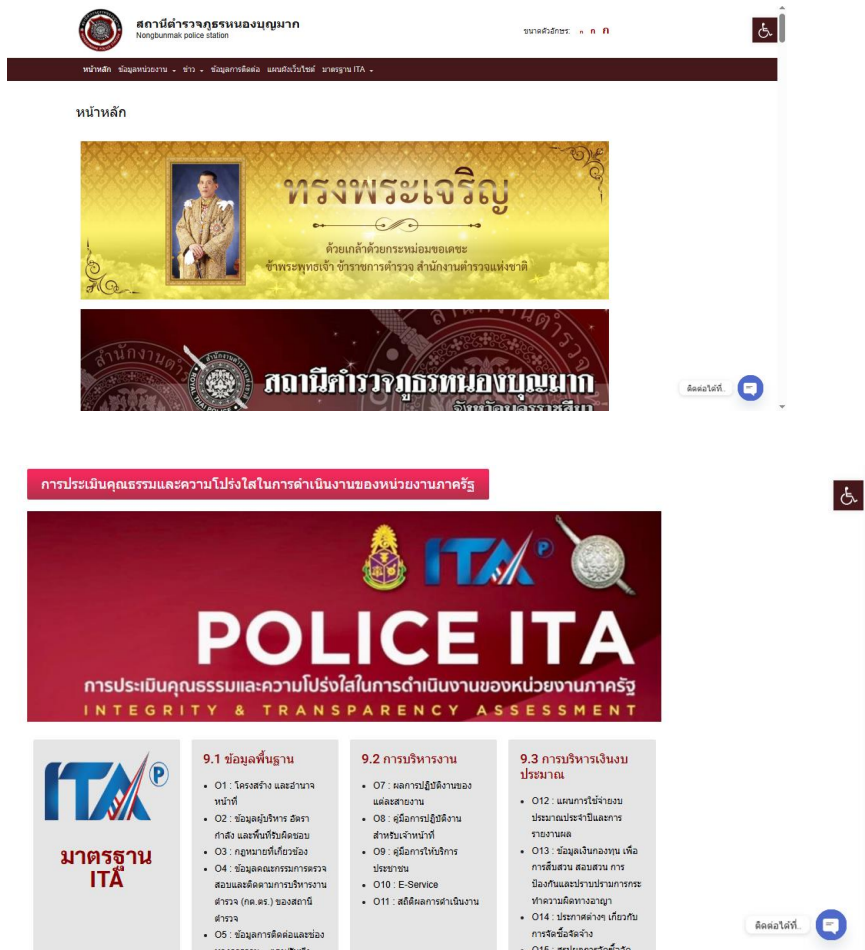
สถานีตำรวจภูธรหนองบุญมาก
Nongbunmak police station

ขนาดตัวอักษร: ก ก ก

หน้าหลัก ข้อมูลหน่วยงาน ข่าว ข้อมูลการติดต่อ แผนผังเว็บไซต์ มาตรฐาน ITA

หน้าหลัก

ทรงพระเจริญ
ด้วยเกล้าด้วยกระหม่อมขอเดชะ
ข้าพระพุทธเจ้า ข้าราชการตำรวจ สำนักงานตำรวจแห่งชาติ

ROYAL THAI POLICE
สถานีตำรวจภูธรหนองบุญมาก
จังหวัดนครราชสีมา

ติดต่อได้ที่..

การประเมินคุณธรรมและความโปร่งใสในการดำเนินงานของหน่วยงานภาครัฐ

ITA
POLICE ITA
การประเมินคุณธรรมและความโปร่งใสในการดำเนินงานของหน่วยงานภาครัฐ
INTEGRITY & TRANSPARENCY ASSESSMENT

ITA
มาตรฐาน ITA

9.1 ข้อมูลพื้นฐาน
- O1 : โครงสร้าง และอำนาจหน้าที่
- O2 : ข้อมูลผู้บริหาร อัตรากำลัง และพื้นที่รับผิดชอบ
- O3 : กฎหมายที่เกี่ยวข้อง
- O4 : ข้อมูลคณะกรรมการตรวจสอบและติดตามการบริหารงานตำรวจ (กต.ตร.) ของสถานีตำรวจ
- O5 : ข้อมูลการติดต่อและช่อง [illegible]

9.2 การบริหารงาน
- O7 : ผลการปฏิบัติงานของแต่ละสายงาน
- O8 : คู่มือการปฏิบัติงานสำหรับเจ้าหน้าที่
- O9 : คู่มือการให้บริการประชาชน
- O10 : E-Service
- O11 : สถิติผลการดำเนินงาน

9.3 การบริหารเงินงบประมาณ
- O12 : แผนการใช้จ่ายงบประมาณประจำปีและการรายงานผล
- O13 : ข้อมูลเงินกองทุน เพื่อการสืบสวน สอบสวน การป้องกันและปราบปรามการกระทำความผิดทางอาญา
- O14 : ประกาศต่างๆ เกี่ยวกับการจัดซื้อจัดจ้าง
- O15 : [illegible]

ติดต่อได้ที่..